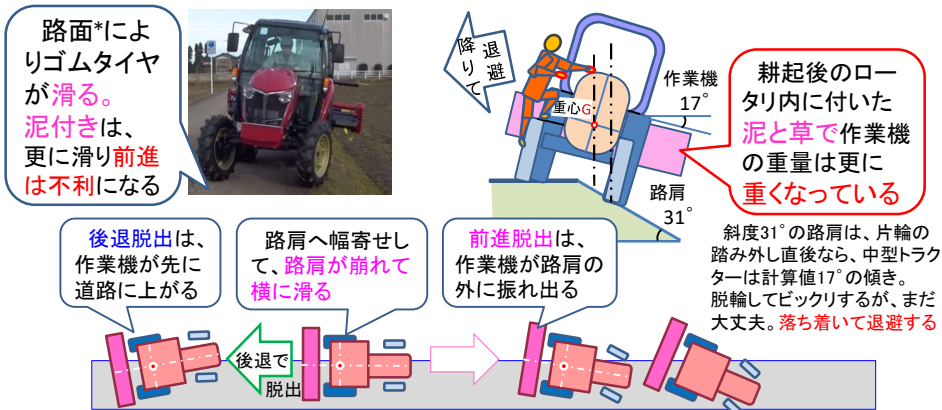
路面*によりゴムタイヤが滑る。泥付きは、更に滑り前進は不利になる

降りて退避

作業機 17°

重心G

路肩 31°

耕起後のロータリ内に付いた泥と草で作業機の重量は更に重くなっている

斜度31°の路肩は、片輪の踏み外し直後なら、中型トラクターは計算値17°の傾き。脱輪してビックリするが、まだ大丈夫。落ち着いて退避する

後退脱出は、作業機が先に道路に上がる

路肩へ幅寄せして、路肩が崩れて横に滑る

前進脱出は、作業機が路肩の外に振れ出る

後退で脱出